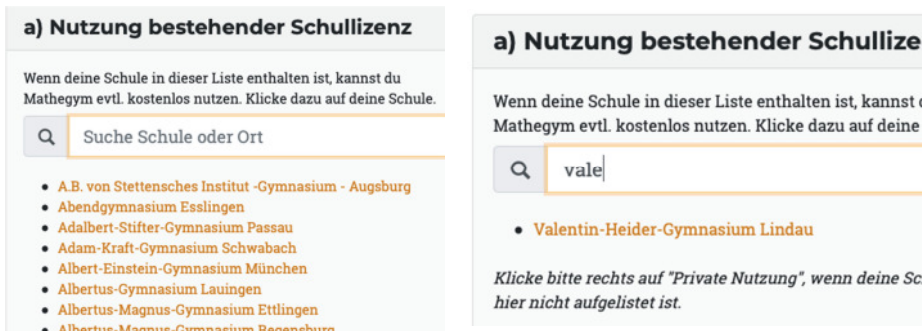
a) Nutzung bestehender Schullizenz

Wenn deine Schule in dieser Liste enthalten ist, kannst du Mathegym evtl. kostenlos nutzen. Klicke dazu auf deine Schule.

Suche Schule oder Ort

- A.B. von Stettensches Institut -Gymnasium - Augsburg
- Abendgymnasium Esslingen
- Adalbert-Stifter-Gymnasium Passau
- Adam-Kraft-Gymnasium Schwabach
- Albert-Einstein-Gymnasium München
- Albertus-Gymnasium Lauingen
- Albertus-Magnus-Gymnasium Ettlingen
- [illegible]

a) Nutzung bestehender Schullize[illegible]

Wenn deine Schule in dieser Liste enthalten ist, kannst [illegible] Mathegym evtl. kostenlos nutzen. Klicke dazu auf deine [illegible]

vale

- Valentin-Heider-Gymnasium Lindau

Klicke bitte rechts auf "Private Nutzung", wenn deine Sc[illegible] hier nicht aufgelistet ist.